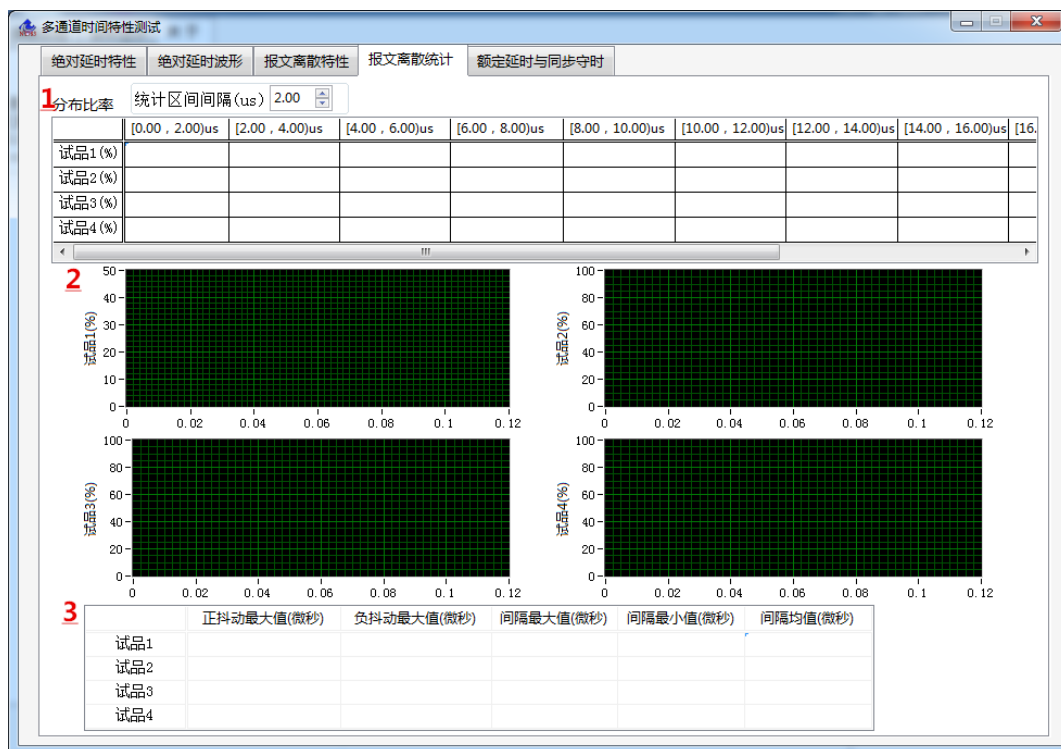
多通道时间特性测试

绝对延时特性 | 绝对延时波形 | 报文离散特性 | 报文离散统计 | 额定延时与同步守时

1 分布比率

统计区间间隔(us) 2.00

| | [0.00，2.00)us | [2.00，4.00)us | [4.00，6.00)us | [6.00，8.00)us | [8.00，10.00)us | [10.00，12.00)us | [12.00，14.00)us | [14.00，16.00)us | [16. |
|---|---|---|---|---|---|---|---|---|---|
| 试品1(%) | | | | | | | | | |
| 试品2(%) | | | | | | | | | |
| 试品3(%) | | | | | | | | | |
| 试品4(%) | | | | | | | | | |

2

试品1(%) 50 40 30 20 10 0
0 0.02 0.04 0.06 0.08 0.1 0.12

试品2(%) 100 80 60 40 20 0
0 0.02 0.04 0.06 0.08 0.1 0.12

试品3(%) 100 80 60 40 20 0
0 0.02 0.04 0.06 0.08 0.1 0.12

试品4(%) 100 80 60 40 20 0
0 0.02 0.04 0.06 0.08 0.1 0.12

3

| | 正抖动最大值(微秒) | 负抖动最大值(微秒) | 间隔最大值(微秒) | 间隔最小值(微秒) | 间隔均值(微秒) |
|---|---|---|---|---|---|
| 试品1 | | | | | |
| 试品2 | | | | | |
| 试品3 | | | | | |
| 试品4 | | | | | |